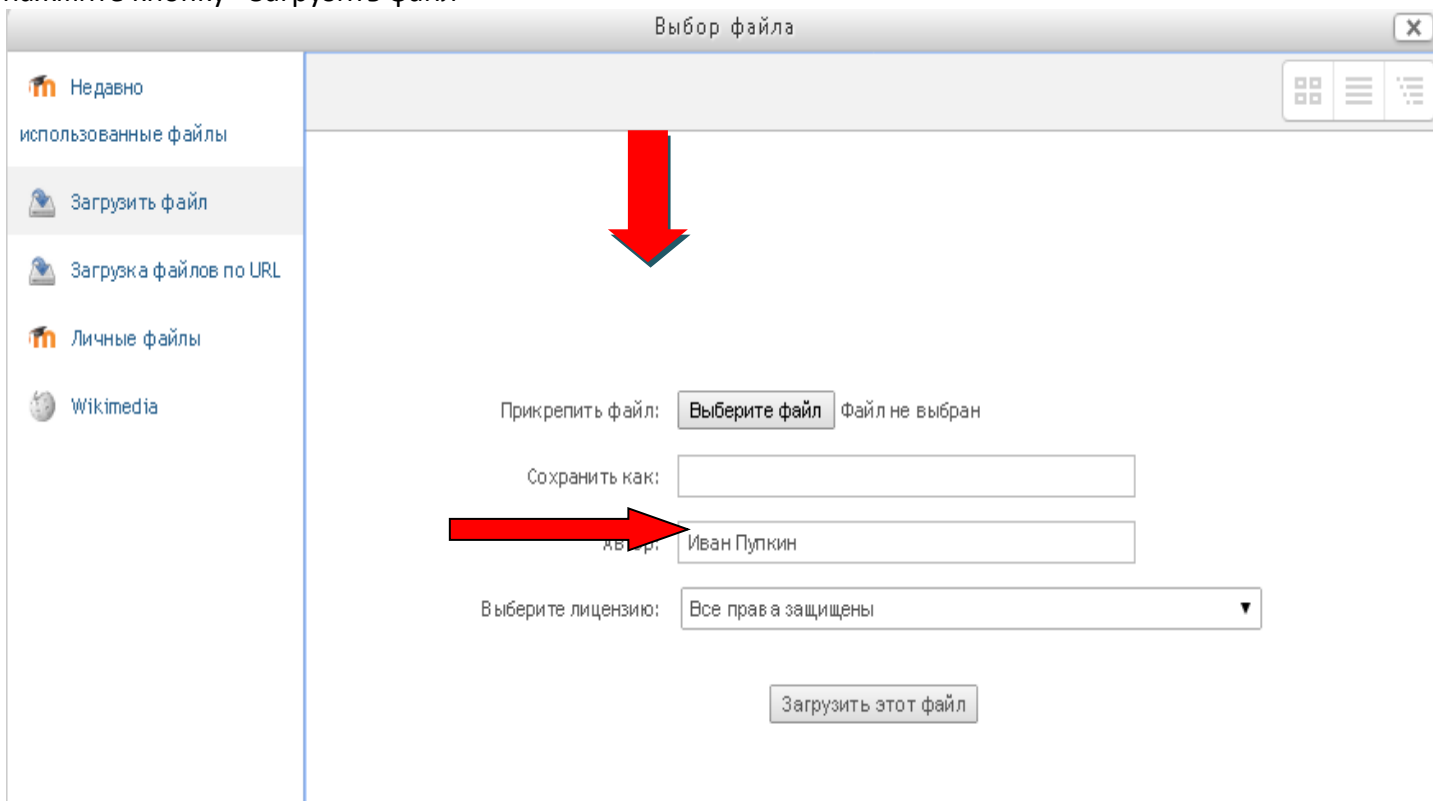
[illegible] кнопку "Загрузить файл"

Выбор файла

Недавно использованные файлы

Загрузить файл

Загрузка файлов по URL

Личные файлы

Wikimedia

Прикрепить файл: Выберите файл Файл не выбран

Сохранить как:

Ав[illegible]: Иван Пупкин

Выберите лицензию: Все права защищены

Загрузить этот файл